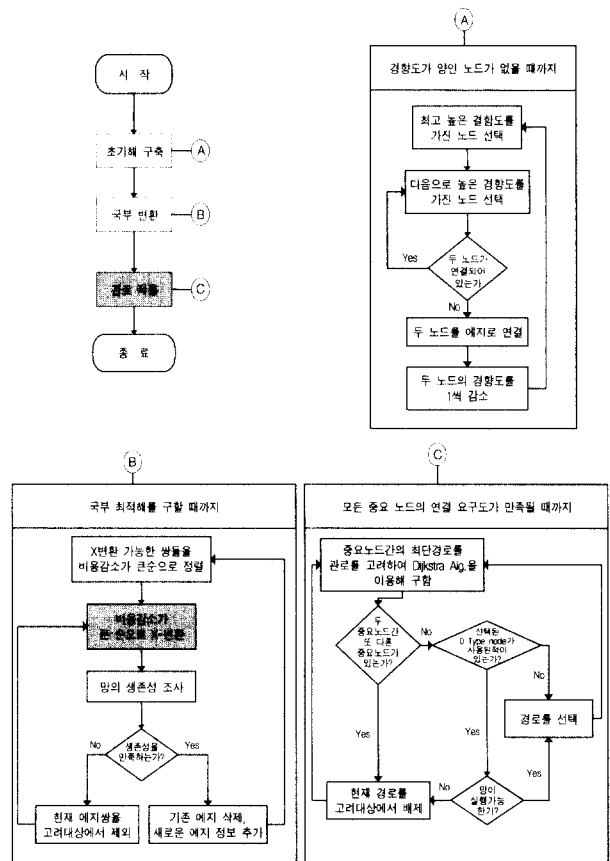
시 작

초기해 구축

A

국부 변환

B

경로 배들

C

종 료

A

경향도가 양인 노드가 없을 때까지

최고 높은 경향도를 가진 노드 선택

다음으로 높은 경향도를 가진 노드 선택

두 노드가 연결되어 있는가

Yes

No

두 노드를 에지로 연결

두 노드의 경향도를 1씩 감소

B

국부 최적해를 구할 때까지

X변환 가능한 쌍들을 비용감소가 큰순으로 정렬

비용감소가 큰 순으로 X-변환

망의 생존성 조사

생존성을 만족하는가?

No

Yes

현재 에지쌍을 고려대상에서 제외

기존 에지 삭제, 새로운 에지 정보 추가

C

모든 중요 노드의 연결 요구도가 만족될 때까지

중요노드간의 최단경로를 관로를 고려하여 Dijkstra Alg.을 이용해 구함

두 중요노드간 또 다른 중요노드가 있는가?

No

선택된 D Type node가 사용된적이 있는가?

No

Yes

경로를 선택

Yes

현재 경로를 고려대상에서 배제

No

망이 실행가능한가?

Yes